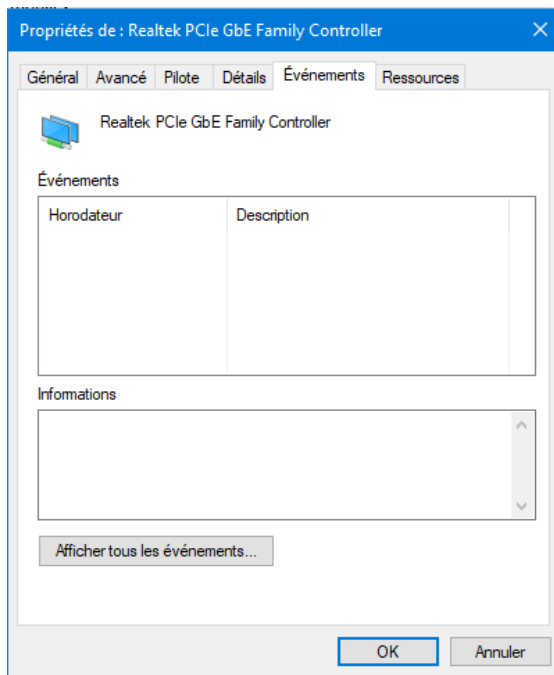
Propriétés de : Realtek PCIe GbE Family Controller

Général | Avancé | Pilote | Détails | Événements | Ressources

Realtek PCIe GbE Family Controller

Événements

| Horodateur | Description |
|---|---|

Informations

Afficher tous les événements...

OK | Annuler